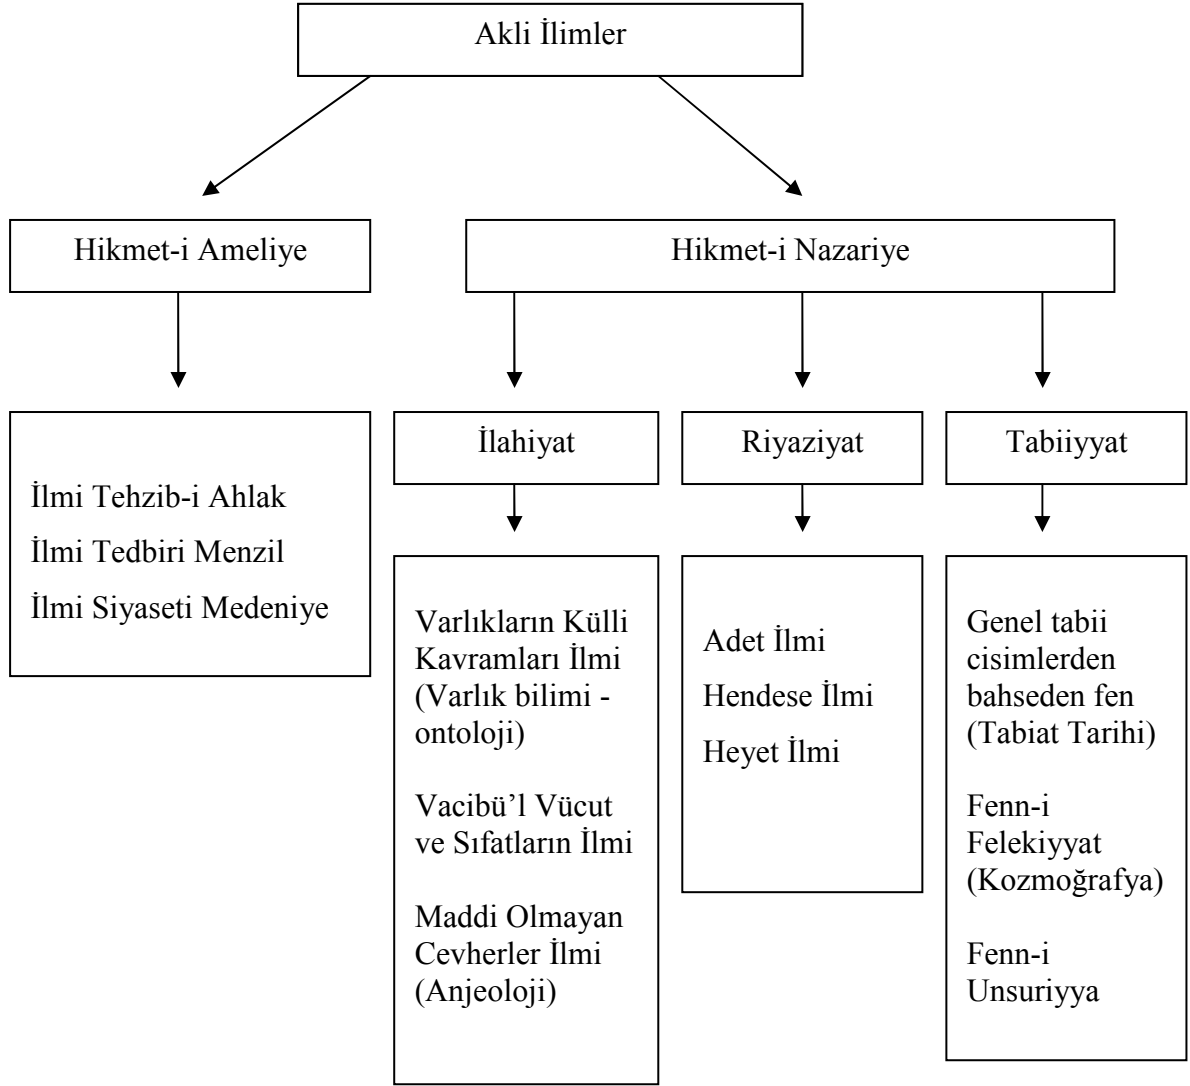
Akli İlimler

Hikmet-i Ameliye

Hikmet-i Nazariye

İlmi Tehzib-i Ahlak

İlmi Tedbiri Menzil

İlmi Siyaseti Medeniye

İlahiyat

Riyaziyat

Tabiiyyat

Varlıkların Külli Kavramları İlmi (Varlık bilimi - ontoloji)

Vacibü'l Vücut ve Sıfatların İlmi

Maddi Olmayan Cevherler İlmi (Anjeoloji)

Adet İlmi

Hendese İlmi

Heyet İlmi

Genel tabii cisimlerden bahseden fen (Tabiat Tarihi)

Fenn-i Felekiyyat (Kozmoğrafya)

Fenn-i Unsuriyya